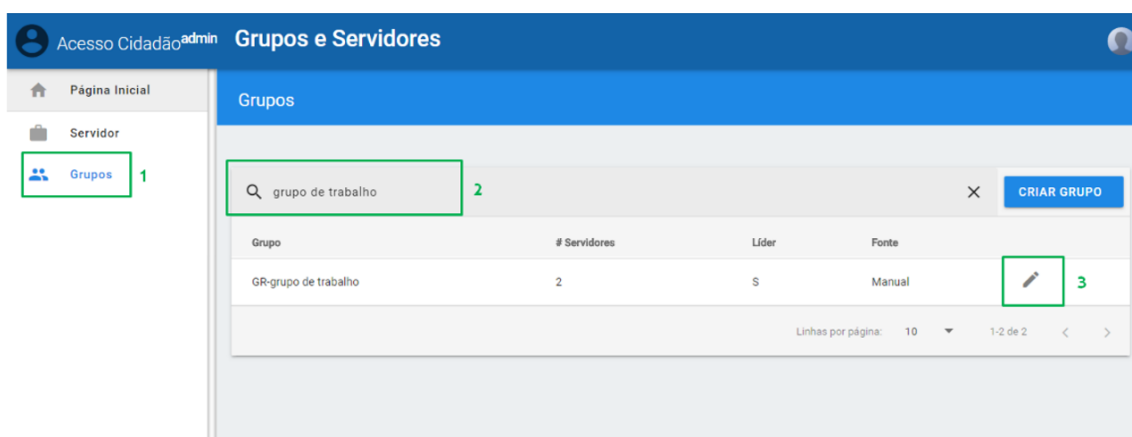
Acesso Cidadão$^{admin}$ Grupos e Servidores

Página Inicial

Servidor

Grupos 1

Grupos

grupo de trabalho 2

×

CRIAR GRUPO

| Grupo | # Servidores | Líder | Fonte | |
|---|---|---|---|---|
| GR-grupo de trabalho | 2 | S | Manual | 3 |

Linhas por página: 10 1-2 de 2